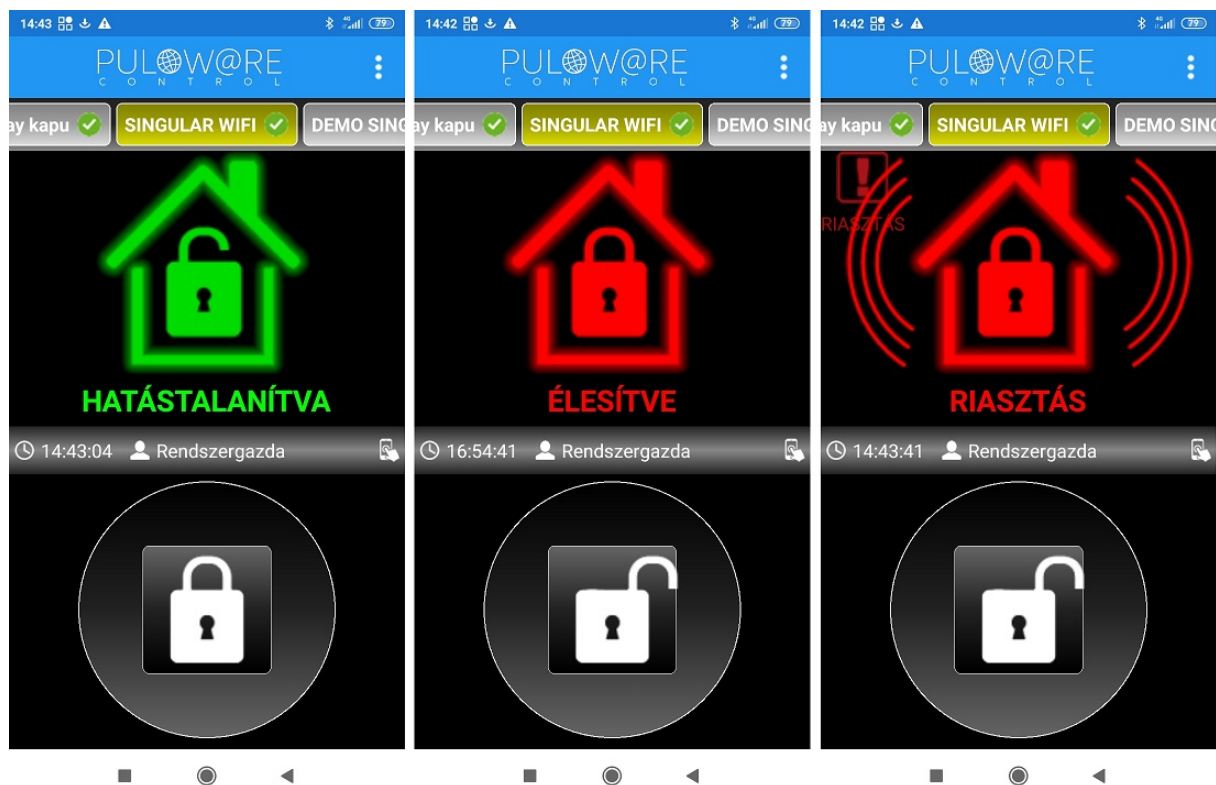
14:43 4G 79

PULOW@RE
CONTROL

y kapu
SINGULAR WIFI
DEMO SING

HATÁSTALANÍTVA

14:43:04 Rendszergazda

14:42 4G 79

PULOW@RE
CONTROL

y kapu
SINGULAR WIFI
DEMO SING

ÉLESÍTVE

16:54:41 Rendszergazda

14:42 4G 79

PULOW@RE
CONTROL

y kapu
SINGULAR WIFI
DEMO SING

RIASZTÁS

RIASZTÁS

14:43:41 Rendszergazda